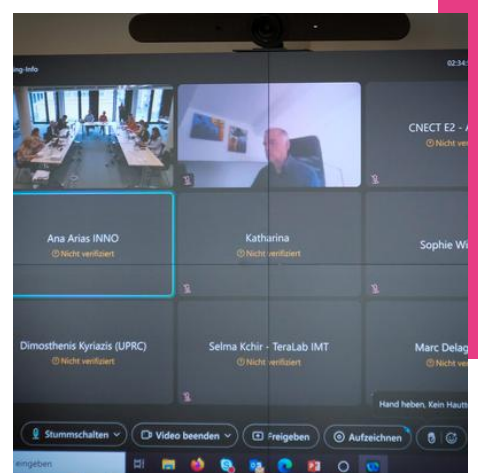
ting-Info

02:34:

CNECT E2 - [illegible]

Nicht ver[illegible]

Ana Arias INNO

Nicht verifiziert

Katharina

Nicht verifiziert

Sophie Wi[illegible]

Dimosthenis Kyriazis (UPRC)

Nicht verifiziert

Selma Kchir - TeraLab IMT

Nicht verifiziert

Marc Delag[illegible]

Nicht ver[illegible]

Hand heben, Kein Hautt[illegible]

Stummschalten

Video beenden

Freigeben

Aufzeichnen

eingeben